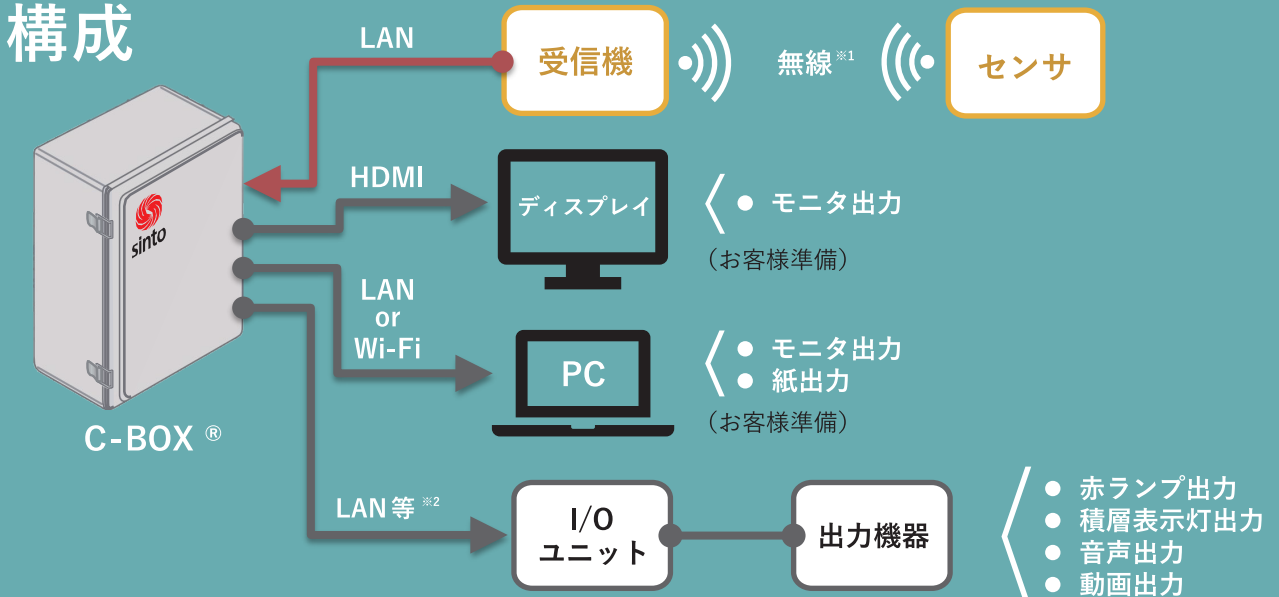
構成

LAN

受信機

無線※1

センサ

HDMI

ディスプレイ

● モニタ出力

（お客様準備）

sinto

LAN
or
Wi-Fi

PC

● モニタ出力
● 紙出力

（お客様準備）

C-BOX ®

LAN 等 ※2

I/O
ユニット

出力機器

● 赤ランプ出力
● 積層表示灯出力
● 音声出力
● 動画出力